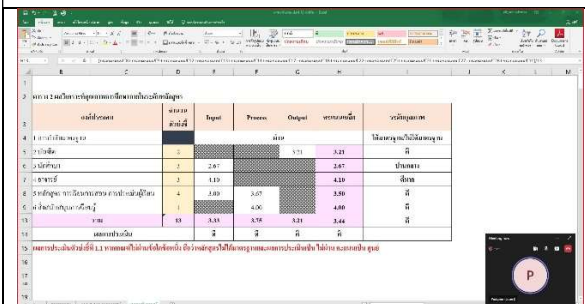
| องค์ประกอบ | จำนวนตัวบ่งชี้ | Input | Process | Output | คะแนนเฉลี่ย | ระดับคุณภาพ |
|---|---|---|---|---|---|---|
| 1 การกำกับมาตรฐาน | | | | | | |
| 2 บัณฑิต | 3 | | | 3.21 | 3.21 | ดี |
| 3 นักศึกษา | 2 | 2.67 | | | 2.67 | ปานกลาง |
| 4 อาจารย์ | 3 | 4.10 | | | 4.10 | ดีมาก |
| 5 หลักสูตร การเรียนการสอน การประเมินผู้เรียน | 4 | 3.00 | 3.67 | | 3.50 | ดี |
| 6 สิ่งสนับสนุนการเรียนรู้ | 1 | | 4.00 | | 4.00 | ดี |
| รวม | 13 | 3.33 | 3.75 | 3.21 | 3.44 | ดี |
| ผลการประเมิน | | ดี | ดี | ดี | ดี | |

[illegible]